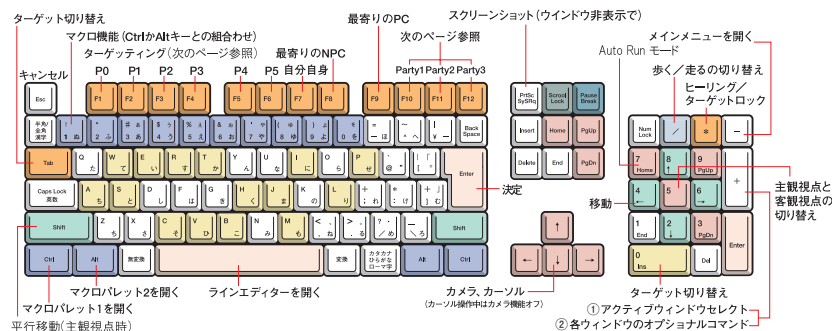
ターゲット切り替え
マクロ機能（CtrlかAltキーとの組合わせ）
ターゲッティング（次のページ参照）
最寄りのPC
スクリーンショット（ウインドウ非表示で）
メインメニューを開く
次のページ参照
最寄りのNPC
Auto Run モード
キャンセル
P0 P1 P2 P3 P4 P5 自分自身
Party1 Party2 Party3
歩く／走るの切り替え
ヒーリング／ターゲットロック

Esc F1 F2 F3 F4 F5 F6 F7 F8 F9 F10 F11 F12
PrtSc SysRq Scroll Lock Pause Break

半角/全角 漢字 1 ぬ 2 ふ 3 あ 4 う 5 え 6 お 7 や 8 ゆ 9 よ 0 わ - ほ ^ へ ¥ ー Back Space
Insert Home PgUp Num Lock / * −
Tab Q た W て E い R す T か Y ん U な I に O ら P せ @ ゛ [ ゜ 「
Delete End PgDn 7 Home 8 ↑ 9 PgUp +
Caps Lock 英数 A ち S と D し F は G き H く J ま K の L り ; れ : け ] む 」 Enter
決定
4 ← 5 6 →
主観視点と客観視点の切り替え
移動
Shift Z つ X さ C そ V ひ B こ N み M も < 、 ね > 。 る ? ・ め _ ろ Shift
↑
1 End 2 ↓ 3 PgDn Enter
Ctrl Alt 無変換 変換 カタカナ ひらがな ローマ字 Alt Ctrl
← ↓ →
0 Ins Del
マクロパレット2を開く
ラインエディターを開く
カメラ、カーソル
（カーソル操作中はカメラ機能オフ）
ターゲット切り替え
マクロパレット1を開く
①アクティブウィンドウセレクト
平行移動（主観視点時）
②各ウィンドウのオプショナルコマンド